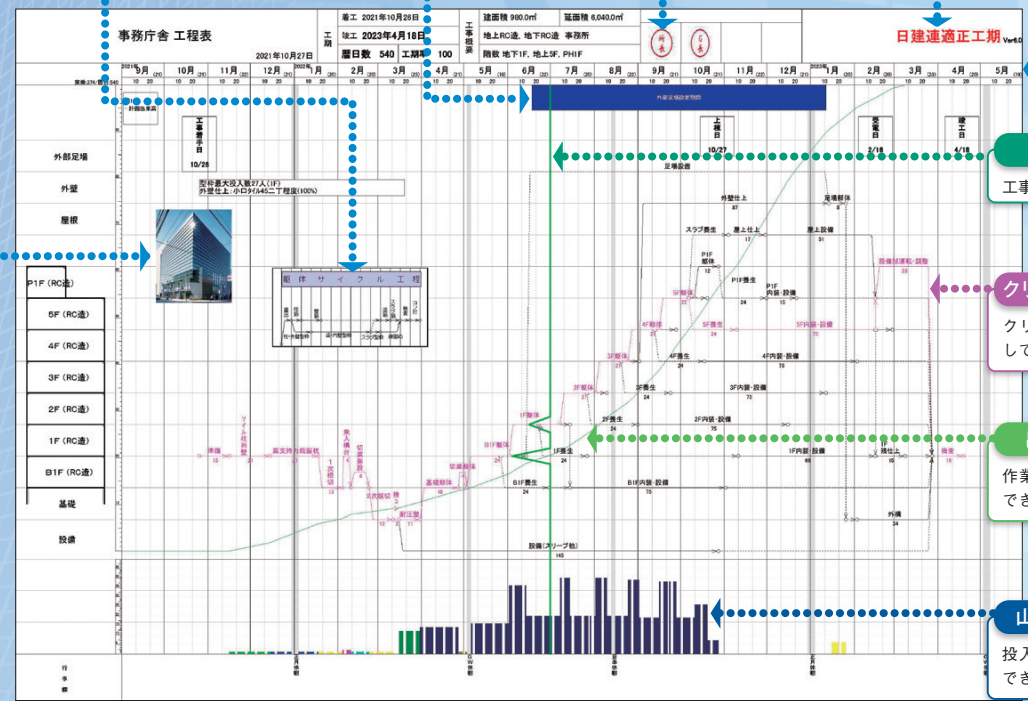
事務庁舎 工程表

2021年10月27日

工期

着工 2021年10月28日

竣工 2023年4月18日

暦日数 540 工期率 100

工事概要

建面積 980.0㎡ 延面積 6,040.0㎡

地上RC造、地下RC造 事務所

階数 地下1F、地上5F、PH1F

日建連適正工期

9月 10月 11月 12月 1月 2月 3月 4月 5月 6月 7月 8月 9月 10月 11月 12月 1月 2月 3月 4月 5月

工事着手日 10/28

上棟日 10/27

受電日 2/18

竣工日 4/18

外部足場

外壁

屋根

P1F (RC造)

5F (RC造)

4F (RC造)

3F (RC造)

2F (RC造)

1F (RC造)

B1F (RC造)

基礎

設備

型枠最大投入数27人(1F)
外壁仕上:小口タイル45二丁程度(100%)

躯体サイクル工程

外部足場設置期間

足場設置

外壁仕上

スラブ養生

屋上仕上

屋上設備

足場解体

P1F躯体

P1F養生

P1F内装・設備

5F躯体

5F養生

5F内装・設備

4F躯体

4F養生

4F内装・設備

3F躯体

3F養生

3F内装・設備

2F躯体

2F養生

2F内装・設備

1F躯体

1F養生

1F内装・設備

B1F躯体

B1F養生

B1F内装・設備

基礎躯体

設備試運転・調整

検査

外構

設備(スリーブ他)

工事

クリ

クリ
して

作業
でき

山

投入
でき

行事欄